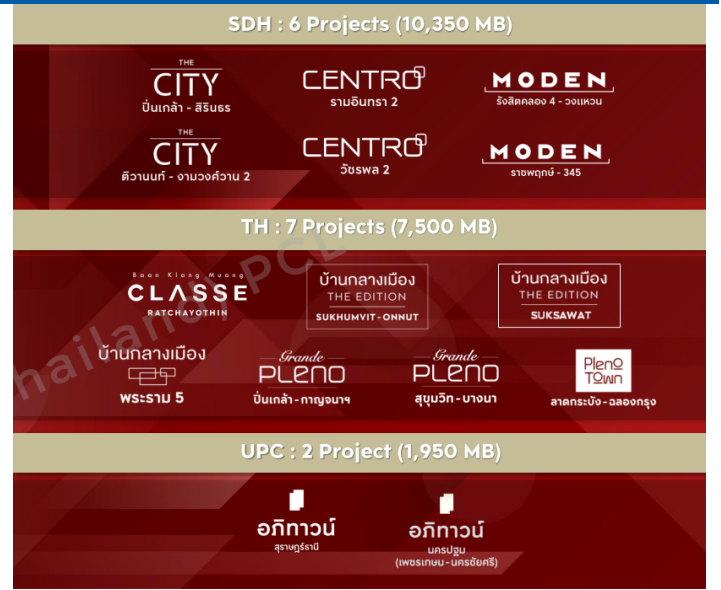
SDH : 6 Projects (10,350 MB)

THE CITY
ปิ่นเกล้า - สิรินธร

CENTRO
รามอินทรา 2

MODEN
รังสิตคลอง 4 - วงแหวน

THE CITY
ติวานนท์ - งามวงศ์วาน 2

CENTRO
วัชรพล 2

MODEN
ราชพฤกษ์ - 345

TH : 7 Projects (7,500 MB)

Baan Klang Muang
CLASSE
RATCHAYOTHIN

บ้านกลางเมือง
THE EDITION
SUKHUMVIT - ONNUT

บ้านกลางเมือง
THE EDITION
SUKSAWAT

บ้านกลางเมือง
พระราม 5

Grande
PLENO
ปิ่นเกล้า - กาญจนาฯ

Grande
PLENO
สุขุมวิท - บางนา

Pleno Town
ลาดกระบัง - ฉลองกรุง

UPC : 2 Project (1,950 MB)

อภิทาวน์
สุราษฎร์ธานี

อภิทาวน์
นครปฐม
(เพชรเกษม - นครชัยศรี)

Thailand PCL